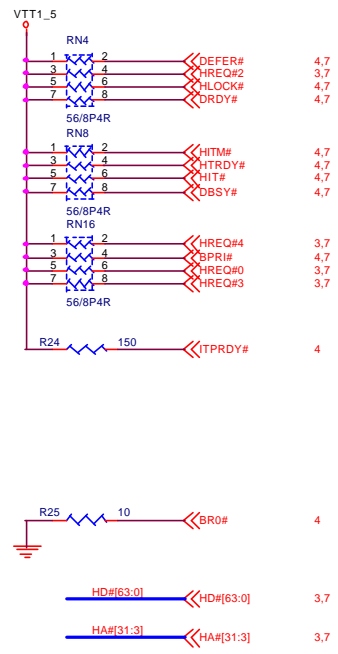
VTT1_5

RN4

1 2 DEFER# 4,7
3 4 HREQ#2 3,7
5 6 HLOCK# 4,7
7 8 DRDY# 4,7

56/8P4R

RN8

1 2 HITM# 4,7
3 4 HTRDY# 4,7
5 6 HIT# 4,7
7 8 DBSY# 4,7

56/8P4R

RN16

1 2 HREQ#4 3,7
3 4 BPRI# 4,7
5 6 HREQ#0 3,7
7 8 HREQ#3 3,7

56/8P4R

R24 150 ITPRDY# 4

R25 10 BR0# 4

HD#[63:0] HD#[63:0] 3,7

HA#[31:3] HA#[31:3] 3,7